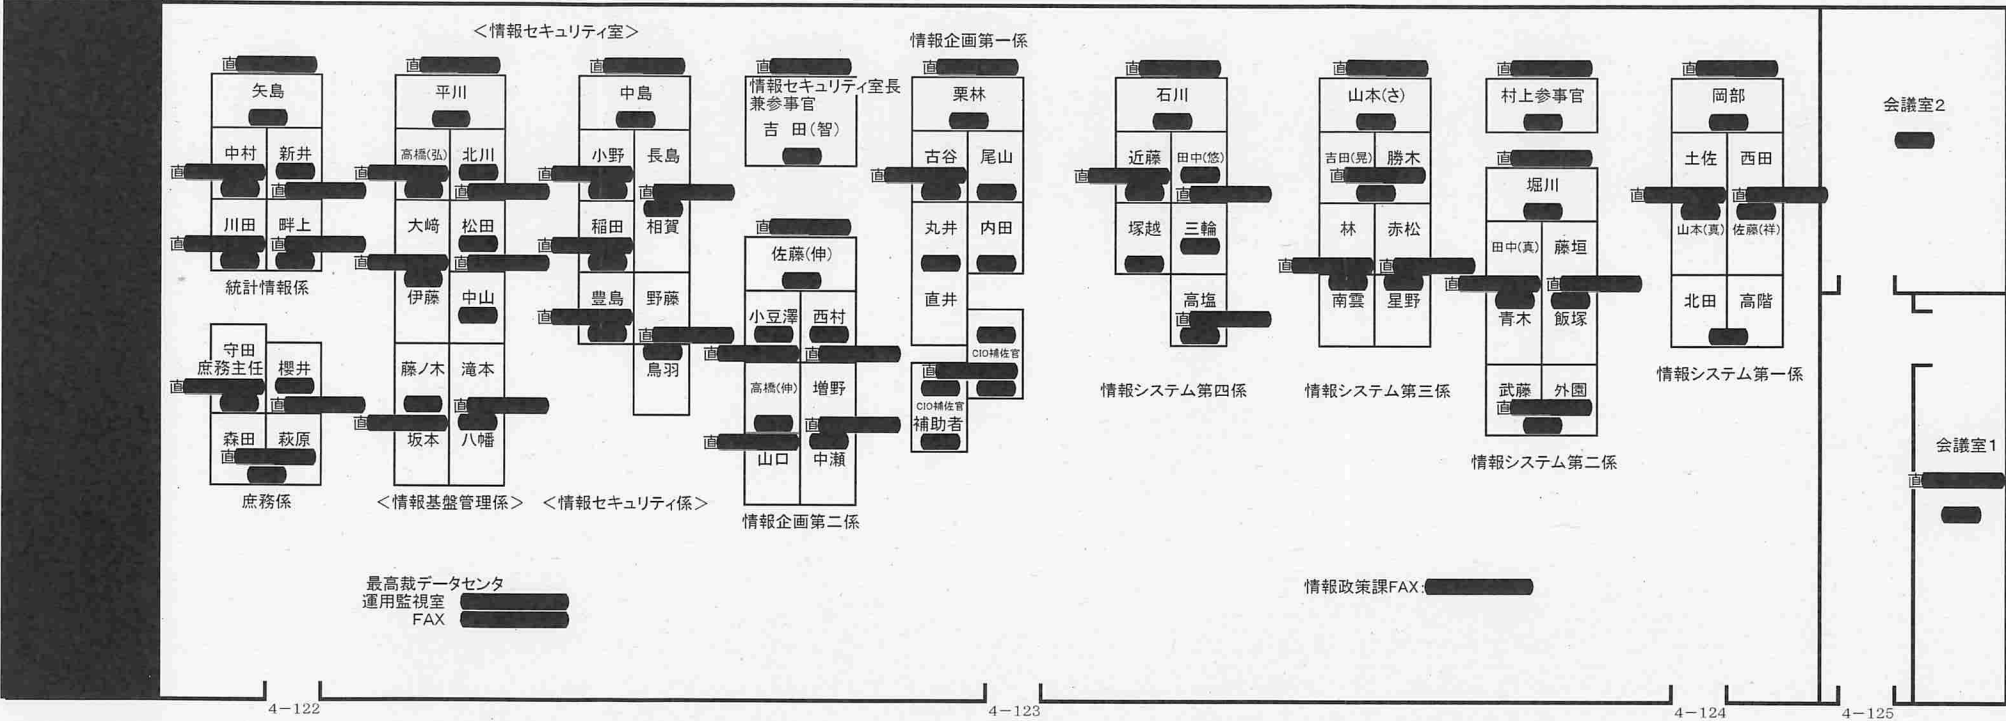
<情報セキュリティ室>

情報企画第一係

直 矢島 中村 新井 直 直 川田 畔上 直 直 統計情報係

守田 庶務主任 櫻井 直 直 森田 萩原 直 庶務係

直 平川 高橋(弘) 北川 直 直 大﨑 松田 直 直 伊藤 中山 藤ノ木 滝本 直 直 坂本 八幡 <情報基盤管理係>

直 中島 小野 長島 直 直 稲田 相賀 直 豊島 野藤 直 直 鳥羽 <情報セキュリティ係>

直 情報セキュリティ室長 兼参事官 吉 田(智)

直 佐藤(伸) 小豆澤 西村 直 直 高橋(伸) 増野 直 直 山口 中瀬 情報企画第二係

直 栗林 古谷 尾山 直 丸井 内田 直井 CIO補佐官 直 CIO補佐官 補助者

直 石川 近藤 田中(悠) 直 直 塚越 三輪 高塩 直 情報システム第四係

直 山本(さ) 吉田(晃) 勝木 直 林 赤松 直 直 南雲 星野 情報システム第三係

直 村上参事官

直 堀川 田中(真) 藤垣 直 直 青木 飯塚 武藤 外園 直 情報システム第二係

直 岡部 土佐 西田 直 直 山本(真) 佐藤(祥) 北田 高階 情報システム第一係

会議室2

会議室1 直

最高裁データセンタ 運用監視室 FAX

情報政策課FAX:

4−122 4−123 4−124 4−125